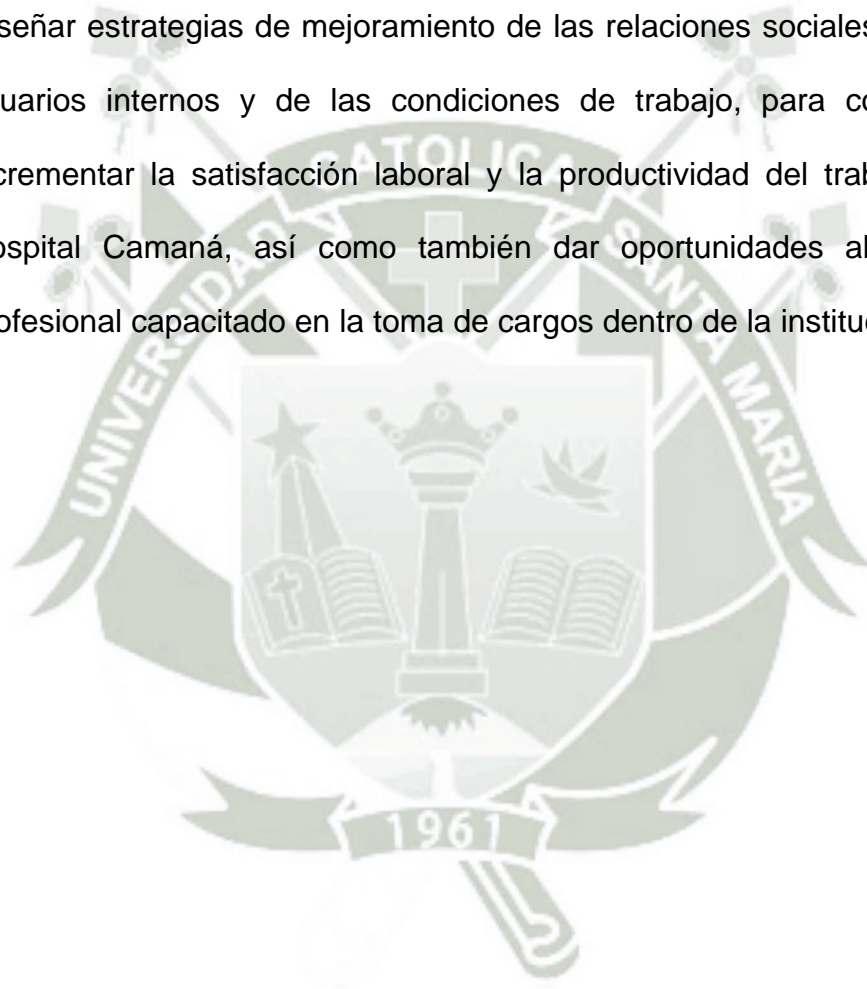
señar estrategias de mejoramiento de las relaciones sociales uarios internos y de las condiciones de trabajo, para co crementar la satisfacción laboral y la productividad del trab ospital Camaná, así como también dar oportunidades al ofesional capacitado en la toma de cargos dentro de la institu

UNIVERSIDAD CATOLICA SANTA MARIA

1961